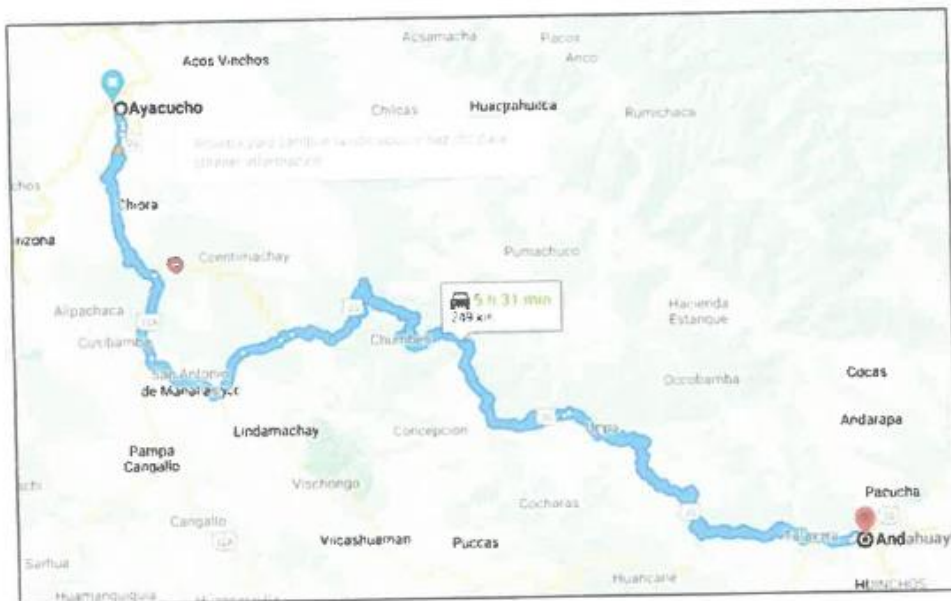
Acosmacha
Pacos
Acos Vinchos
Anco
Ayacucho
Chicas
Huacpahuita
Rumichaca
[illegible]
Chiora
chos
izona
Ccentimachay
Pumachuco
5 h 31 min
249 km
Hacienda
Estanque
Alpachaca
Cusibamba
Chumbes
San Antonio de Manallasacc
Occobamba
Cocas
Andarapa
Lindamachay
Concepcion
Pampa Cangallo
Vischongo
Pacucha
Cochoras
Cangallo
Vilcashuaman
Puccas
Andahuay
Sarhua
Huancarie
HUINCHOS
Huamanquiquia